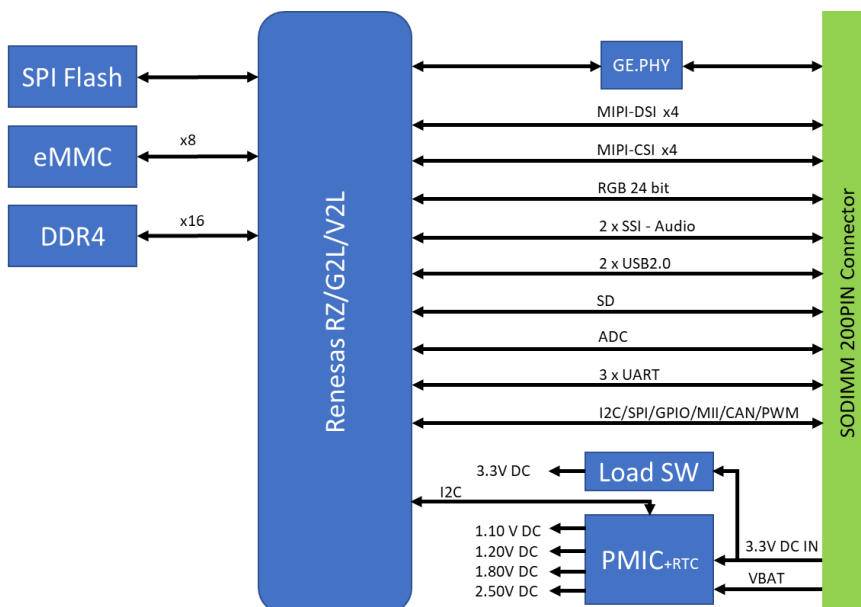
SPI Flash

eMMC

x8

DDR4

x16

Renesas RZ/G2L/V2L

GE.PHY

MIPI-DSI x4

MIPI-CSI x4

RGB 24 bit

2 x SSI - Audio

2 x USB2.0

SD

ADC

3 x UART

I2C/SPI/GPIO/MII/CAN/PWM

SODIMM 200PIN Connector

3.3V DC

Load SW

I2C

1.10 V DC

1.20V DC

1.80V DC

2.50V DC

PMIC+RTC

3.3V DC IN

VBAT